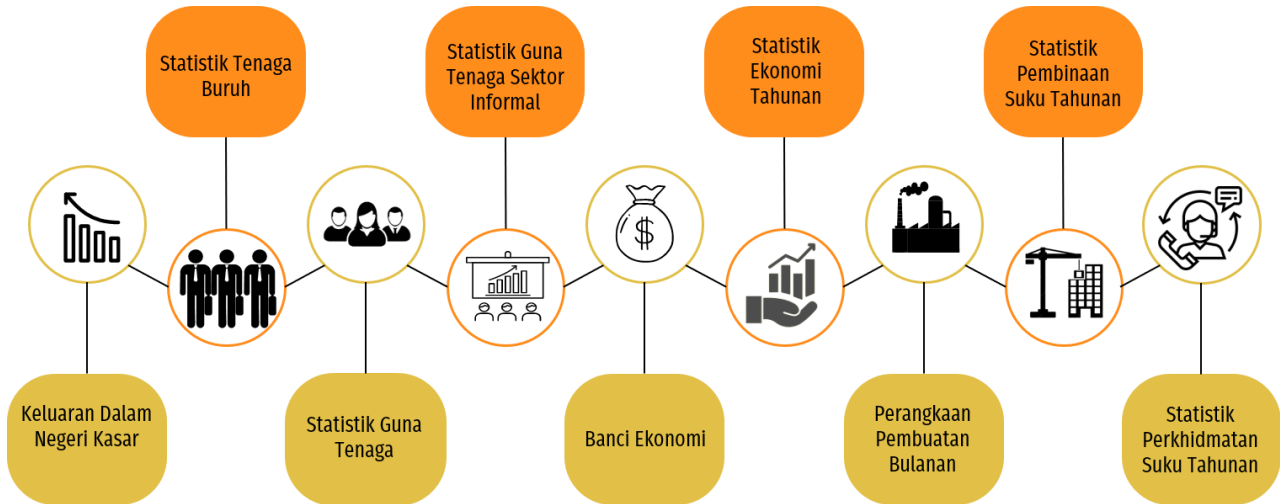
Statistik Tenaga Buruh

Statistik Guna Tenaga Sektor Informal

Statistik Ekonomi Tahunan

Statistik Pembinaan Suku Tahunan

$

Keluaran Dalam Negeri Kasar

Statistik Guna Tenaga

Banci Ekonomi

Perangkaan Pembuatan Bulanan

Statistik Perkhidmatan Suku Tahunan